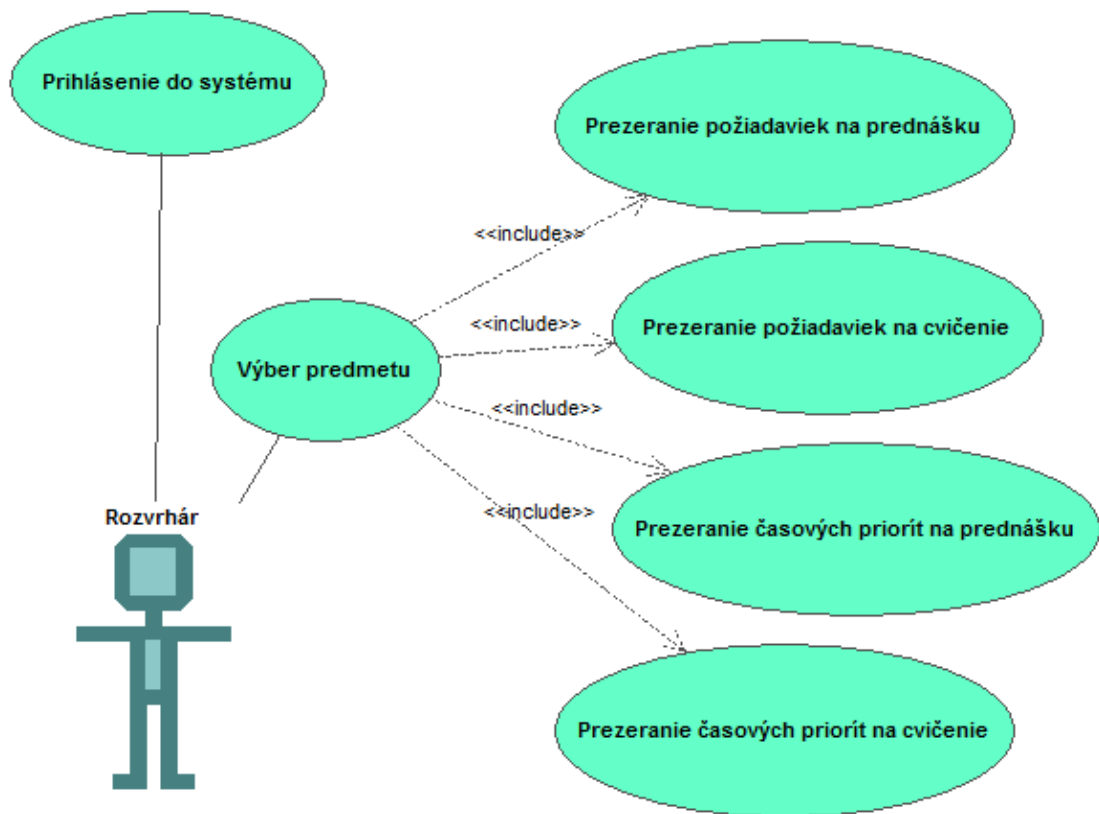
Prihlásenie do systému

Prezeranie požiadaviek na prednášku

<<include>>

<<include>>

Prezeranie požiadaviek na cvičenie

Výber predmetu

<<include>>

<<include>>

Rozvrhár

Prezeranie časových priorít na prednášku

Prezeranie časových priorít na cvičenie